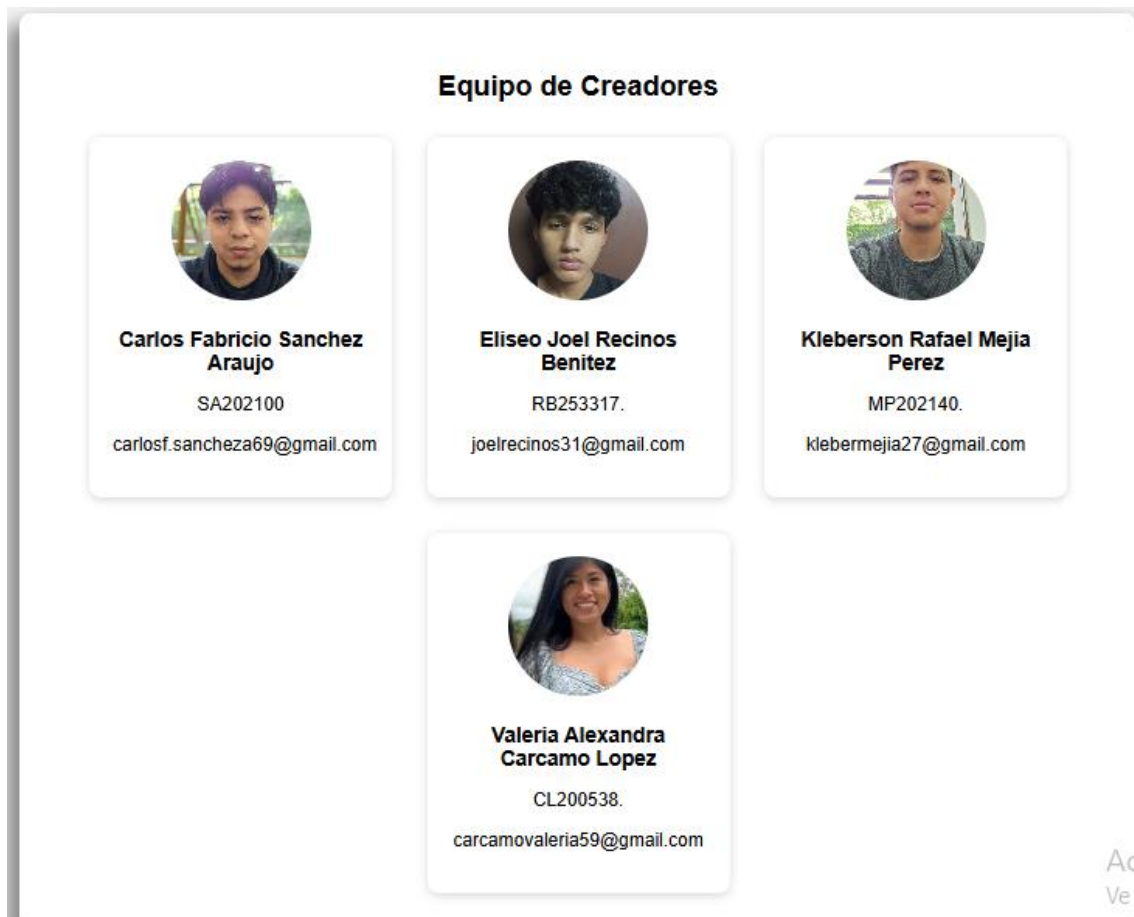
Equipo de Creadores

Carlos Fabricio Sanchez Araujo

SA202100

carlosf.sancheza69@gmail.com

Eliseo Joel Recinos Benitez

RB253317.

joelrecinos31@gmail.com

Kleberson Rafael Mejia Perez

MP202140.

klebermejia27@gmail.com

Valeria Alexandra Carcamo Lopez

CL200538.

carcamovaleria59@gmail.com

Ac
Ve